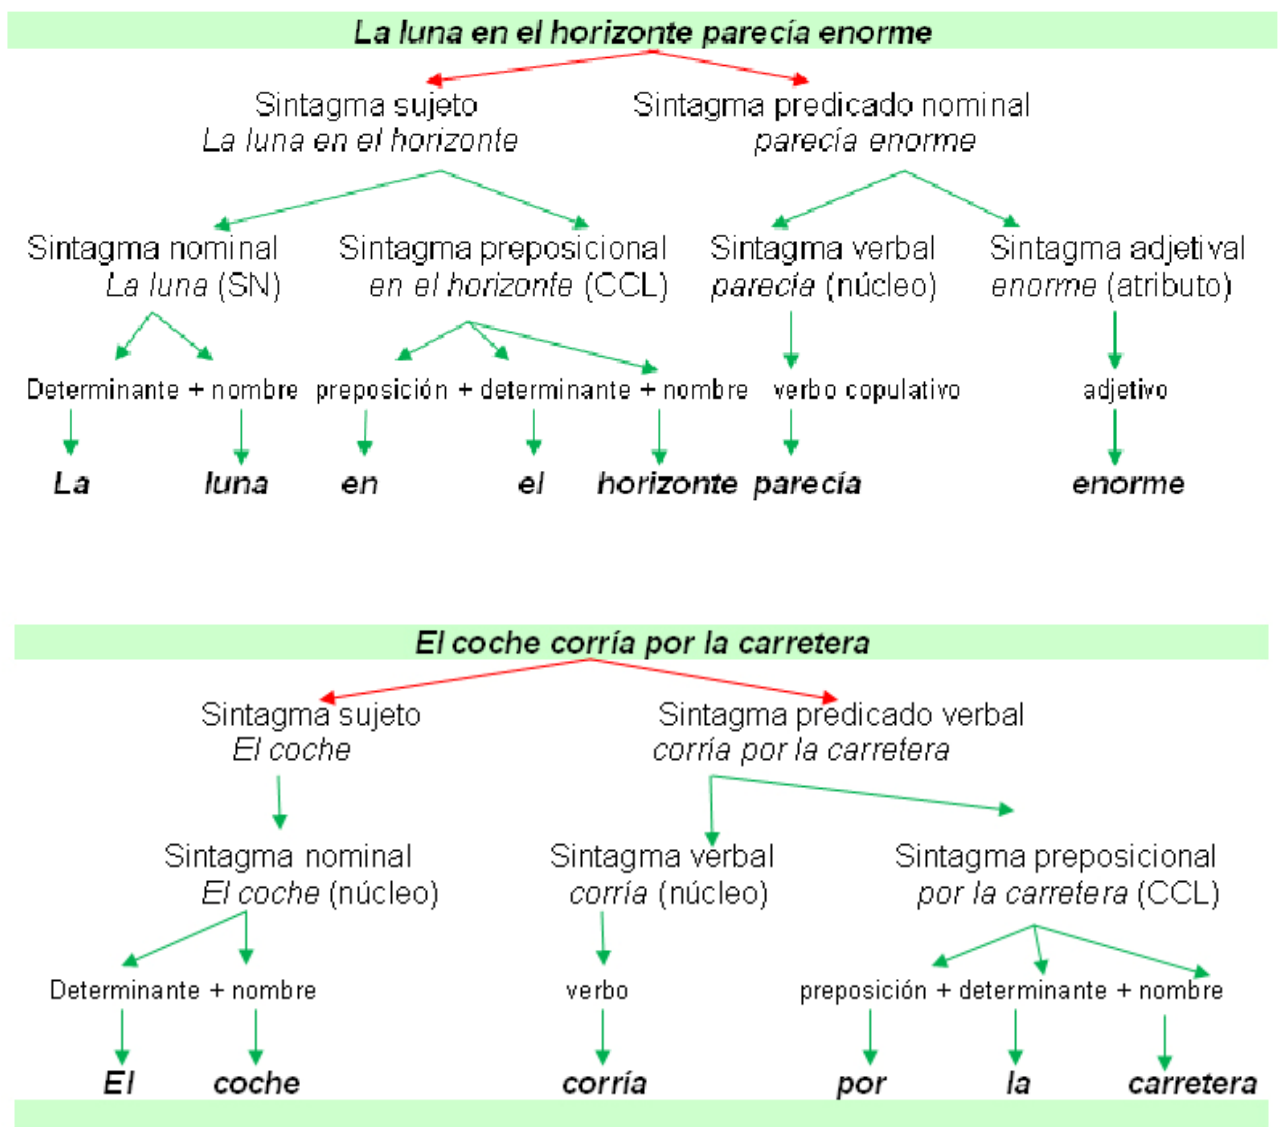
La luna en el horizonte parecía enorme

Sintagma sujeto
La luna en el horizonte

Sintagma predicado nominal
parecía enorme

Sintagma nominal
La luna (SN)

Sintagma preposicional
en el horizonte (CCL)

Sintagma verbal
parecía (núcleo)

Sintagma adjetival
enorme (atributo)

Determinante + nombre

preposición + determinante + nombre

verbo copulativo

adjetivo

La luna en el horizonte parecía enorme

El coche corría por la carretera

Sintagma sujeto
El coche

Sintagma predicado verbal
corría por la carretera

Sintagma nominal
El coche (núcleo)

Sintagma verbal
corría (núcleo)

Sintagma preposicional
por la carretera (CCL)

Determinante + nombre

verbo

preposición + determinante + nombre

El coche corría por la carretera